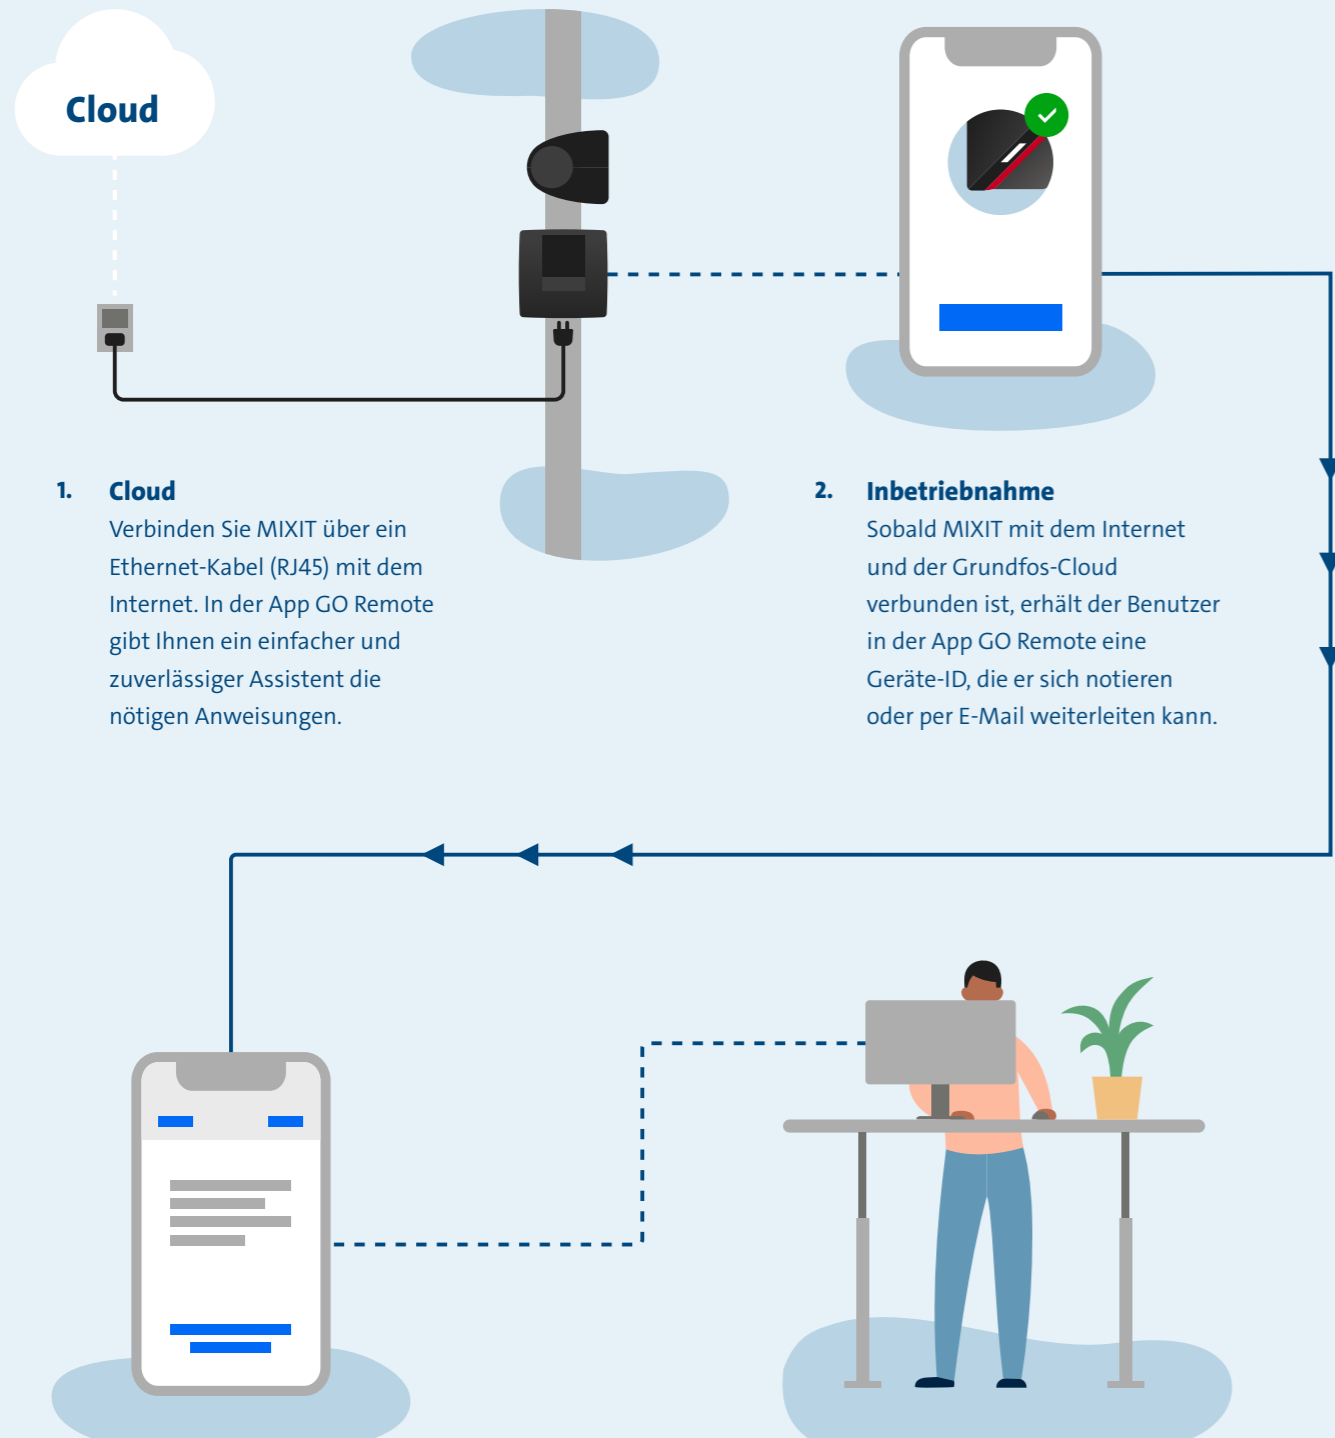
Cloud

1. Cloud
Verbinden Sie MIXIT über ein Ethernet-Kabel (RJ45) mit dem Internet. In der App GO Remote gibt Ihnen ein einfacher und zuverlässiger Assistent die nötigen Anweisungen.

2. Inbetriebnahme
Sobald MIXIT mit dem Internet und der Grundfos-Cloud verbunden ist, erhält der Benutzer in der App GO Remote eine Geräte-ID, die er sich notieren oder per E-Mail weiterleiten kann.